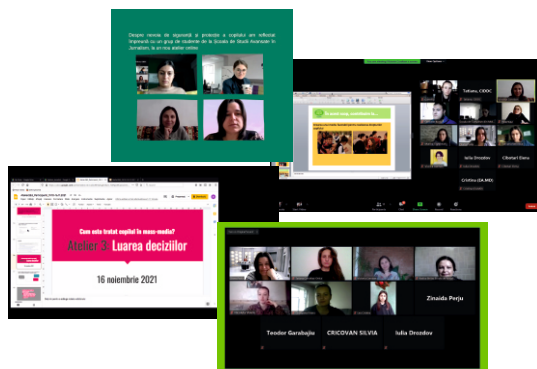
Despre nevoia de siguranță și protecție a copiilor am reflectat împreună cu un grup de studente de la Școala de Studii Avansate în Jurnalism, la un nou atelier online

Cum este tratat copilul în mass-media?

Atelier 3: Luarea deciziilor

16 noiembrie 2021

Tatiana, CIDDC

Iulia Drozdov

Cibotari Elena

Cristina (ŞA.MD)

Zinaida Perju

Teodor Garabajiu

CRICOVAN SILVIA

Iulia Drozdov